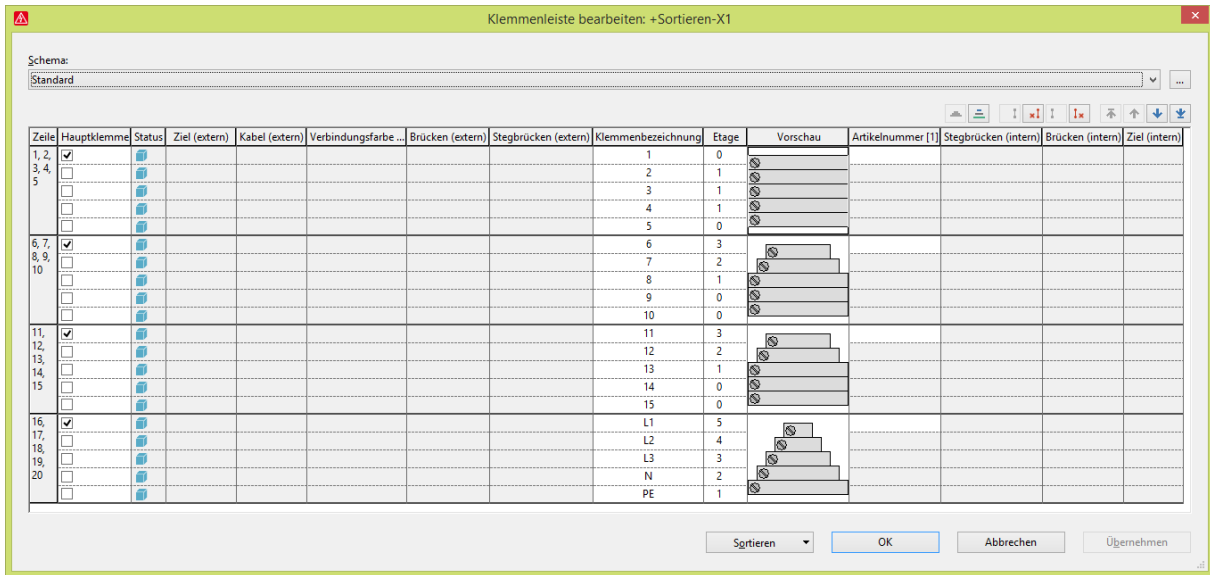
Klemmenleiste bearbeiten: +Sortieren-X1

Schema:
Standard

| Zeile | Hauptklemme | Status | Ziel (extern) | Kabel (extern) | Verbindungsfarbe ... | Brücken (extern) | Stegbrücken (extern) | Klemmenbezeichnung | Etage | Vorschau | Artikelnummer [1] | Stegbrücken (intern) | Brücken (intern) | Ziel (intern) |
|---|---|---|---|---|---|---|---|---|---|---|---|---|---|---|
| 1, 2, 3, 4, 5 | ☑ | | | | | | | 1 | 0 | | | | | |
| | ☐ | | | | | | | 2 | 1 | | | | | |
| | ☐ | | | | | | | 3 | 1 | | | | | |
| | ☐ | | | | | | | 4 | 1 | | | | | |
| | ☐ | | | | | | | 5 | 0 | | | | | |
| 6, 7, 8, 9, 10 | ☑ | | | | | | | 6 | 3 | | | | | |
| | ☐ | | | | | | | 7 | 2 | | | | | |
| | ☐ | | | | | | | 8 | 1 | | | | | |
| | ☐ | | | | | | | 9 | 0 | | | | | |
| | ☐ | | | | | | | 10 | 0 | | | | | |
| 11, 12, 13, 14, 15 | ☑ | | | | | | | 11 | 3 | | | | | |
| | ☐ | | | | | | | 12 | 2 | | | | | |
| | ☐ | | | | | | | 13 | 1 | | | | | |
| | ☐ | | | | | | | 14 | 0 | | | | | |
| | ☐ | | | | | | | 15 | 0 | | | | | |
| 16, 17, 18, 19, 20 | ☑ | | | | | | | L1 | 5 | | | | | |
| | ☐ | | | | | | | L2 | 4 | | | | | |
| | ☐ | | | | | | | L3 | 3 | | | | | |
| | ☐ | | | | | | | N | 2 | | | | | |
| | ☐ | | | | | | | PE | 1 | | | | | |

Sortieren
OK
Abbrechen
Übernehmen